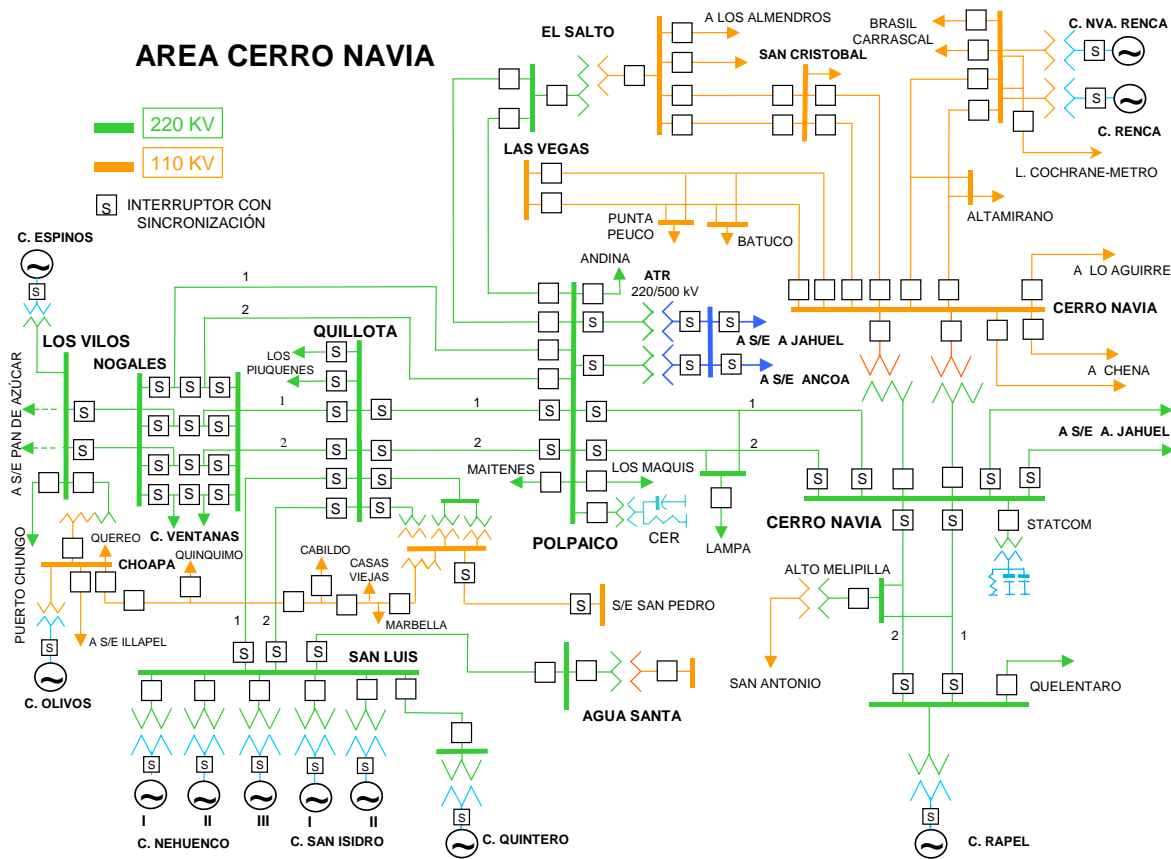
AREA CERRO NAVIA

220 KV
110 KV
S INTERRUPTOR CON SINCRONIZACIÓN

EL SALTO
A LOS ALMENDROS
SAN CRISTOBAL
BRASIL
CARRASCAL
C. NVA. RENCA
S
S
C. RENCA
LAS VEGAS
L. COCHRANE-METRO
ALTAMIRANO
PUNTA PEUCO
BATUCO
C. ESPINOS
S
ANDINA
ATR 220/500 kV
A LO AGUIRRE
CERRO NAVIA
1
2
S S
A S/E A. JAHUEL
S S
A S/E ANCOA
A CHENA
LOS VILOS
NOGALES
QUILLOTA
LOS PIUQUENES
S
S
S S S
S S S
S S S
S S S
S
S
S
S
S
S
S
S
S
S
S
S
1
1
1
2
2
2
A S/E PAN DE AZÚCAR
A S/E A. JAHUEL
MAITENES
LOS MAQUIS
S S S S
CERRO NAVIA
C. VENTANAS
QUEREO
QUINQUIMO
CHOAPA
PUERTO CHUNGO
CABILDO
CASAS VIEJAS
S
POLPAICO
CER
LAMPA
S S
STATCOM
ALTO MELIPILLA
S
S/E SAN PEDRO
MARBELLA
S
A S/E ILLAPEL
C. OLIVOS
1
2
S S S
SAN LUIS
AGUA SANTA
SAN ANTONIO
2
1
S S
QUELENTARO
S S S S S
I II III I II
C. NEHUENCO
C. SAN ISIDRO
S
C. QUINTERO
S
C. RAPEL